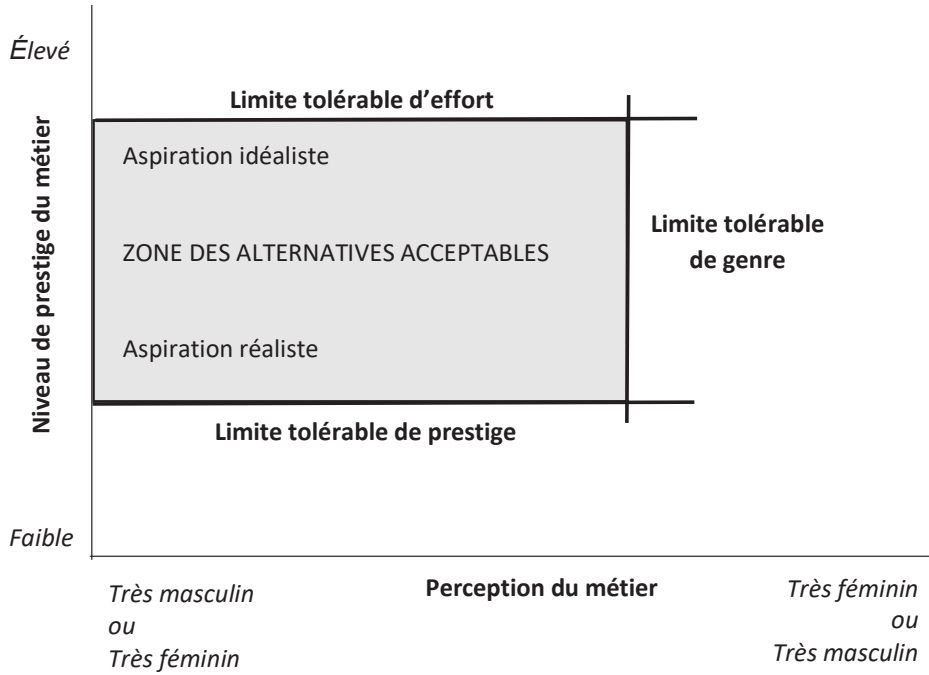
Élevé

Niveau de prestige du métier

Limite tolérable d'effort

Aspiration idéaliste

ZONE DES ALTERNATIVES ACCEPTABLES

Limite tolérable de genre

Aspiration réaliste

Limite tolérable de prestige

Faible

Très masculin ou Très féminin

Perception du métier

Très féminin ou Très masculin